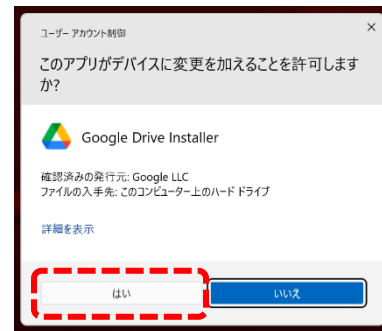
ユーザー アカウント制御

このアプリがデバイスに変更を加えることを許可しますか?

Google Drive Installer

確認済みの発行元: Google LLC
ファイルの入手先: このコンピューター上のハード ドライブ

詳細を表示

はい

いいえ